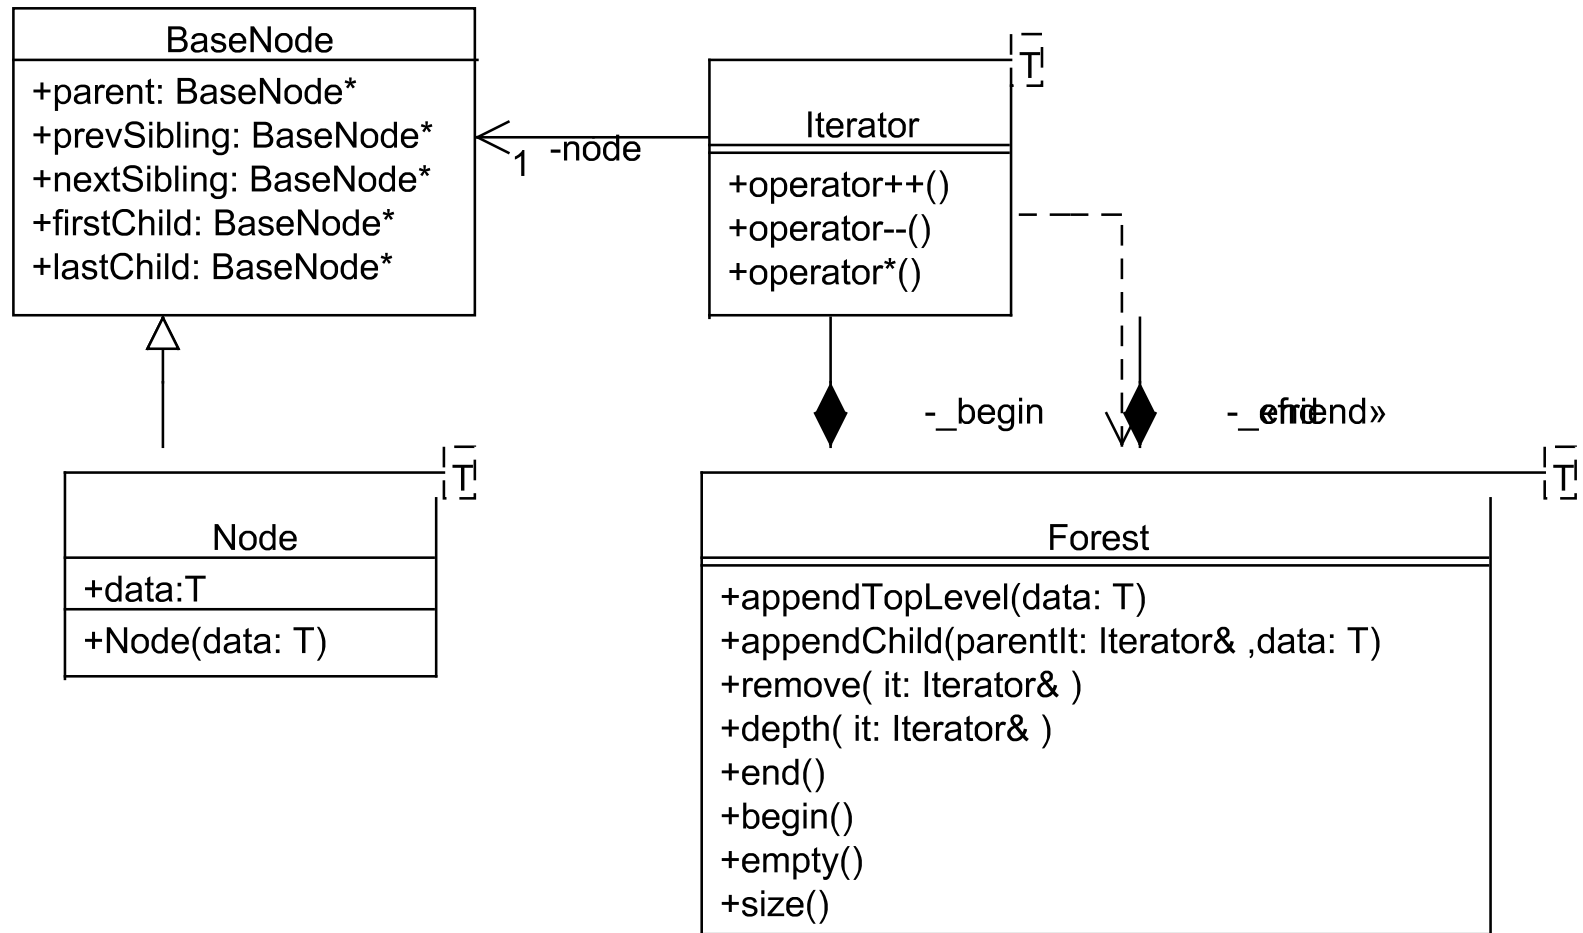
BaseNode
+parent: BaseNode*
+prevSibling: BaseNode*
+nextSibling: BaseNode*
+firstChild: BaseNode*
+lastChild: BaseNode*

1 -node

T
Iterator
+operator++()
+operator--()
+operator*()

-_begin

-_end «friend»

T
Node
+data:T
+Node(data: T)

T
Forest
+appendTopLevel(data: T)
+appendChild(parentIt: Iterator& ,data: T)
+remove( it: Iterator& )
+depth( it: Iterator& )
+end()
+begin()
+empty()
+size()